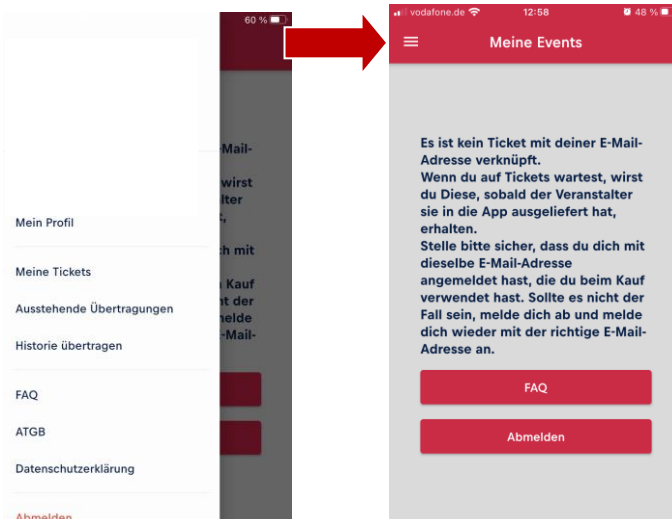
60 %

-Mail-
wirst
lter
,
h mit
Kauf
nt der
melde
-Mail-

Mein Profil

Meine Tickets

Ausstehende Übertragungen

Historie übertragen

FAQ

ATGB

Datenschutzerklärung

Abmelden

vodafone.de 12:58 48 %

Meine Events

Es ist kein Ticket mit deiner E-Mail-Adresse verknüpft.
Wenn du auf Tickets wartest, wirst du Diese, sobald der Veranstalter sie in die App ausgeliefert hat, erhalten.
Stelle bitte sicher, dass du dich mit dieselbe E-Mail-Adresse angemeldet hast, die du beim Kauf verwendet hast. Sollte es nicht der Fall sein, melde dich ab und melde dich wieder mit der richtige E-Mail-Adresse an.

FAQ

Abmelden